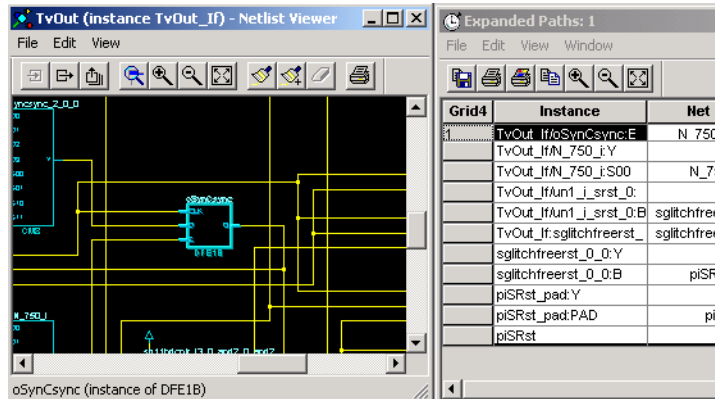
TvOut (instance TvOut_If) - Netlist Viewer

File Edit View

yncsync_2_0_0

oSynCsync

DFE1B

OR3

N_750_i

oSynCsync (instance of DFE1B)

Expanded Paths: 1

File Edit View Window

| Grid4 | Instance | Net |
|---|---|---|
| 1 | TvOut_If/oSynCsync:E | N_750 |
| | TvOut_If/N_750_i:Y | |
| | TvOut_If/N_750_i:S00 | N_7 |
| | TvOut_If/un1_i_srst_0: | |
| | TvOut_If/un1_i_srst_0:B | sglitchfree |
| | TvOut_If:sglitchfreerst_ | sglitchfre |
| | sglitchfreerst_0_0:Y | |
| | sglitchfreerst_0_0:B | piSR |
| | piSRst_pad:Y | |
| | piSRst_pad:PAD | pi |
| | piSRst | |